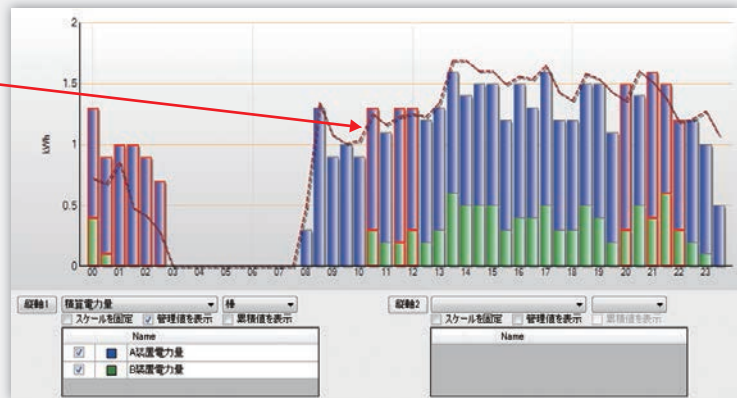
2

1.5

kWh

1

0.5

0

00 01 02 03 04 05 06 07 08 09 10 11 12 13 14 15 16 17 18 19 20 21 22 23

縦軸1 積算電力量 棒

スケールを固定 管理値を表示 累積値を表示

| | | Name |
|---|---|---|
| ✓ | | A装置電力量 |
| ✓ | | B装置電力量 |

縦軸2

スケールを固定 管理値を表示 累積値を表示

| Name |
|---|